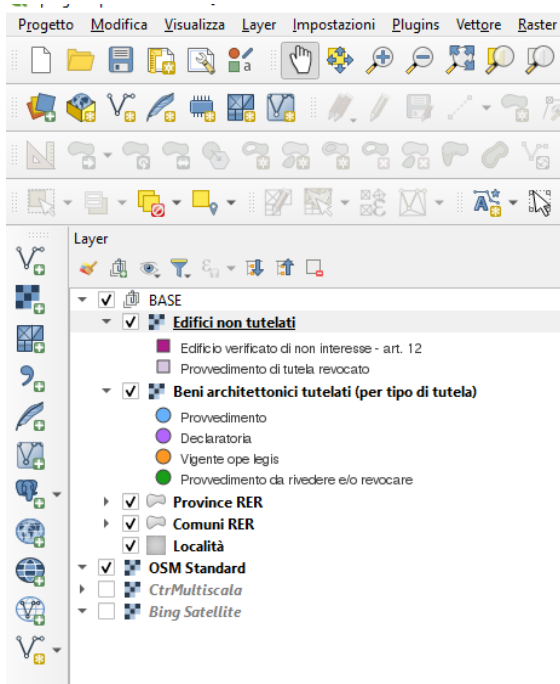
Progetto Modifica Visualizza Layer Impostazioni Plugins Vettore Raster

Layer

BASE
Edifici non tutelati
Edificio verificato di non interesse - art. 12
Provvedimento di tutela revocato
Beni architettonici tutelati (per tipo di tutela)
Provvedimento
Declaratoria
Vigente ope legis
Provvedimento da rivedere e/o revocare
Province RER
Comuni RER
Località
OSM Standard
CtrMultiscala
Bing Satellite